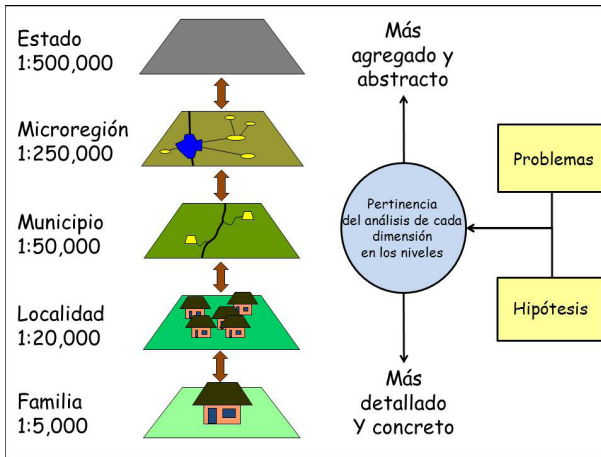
Estado
1:500,000

Microregión
1:250,000

Municipio
1:50,000

Localidad
1:20,000

Familia
1:5,000

Más agregado y abstracto

Pertinencia del análisis de cada dimensión en los niveles

Más detallado Y concreto

Problemas

Hipótesis